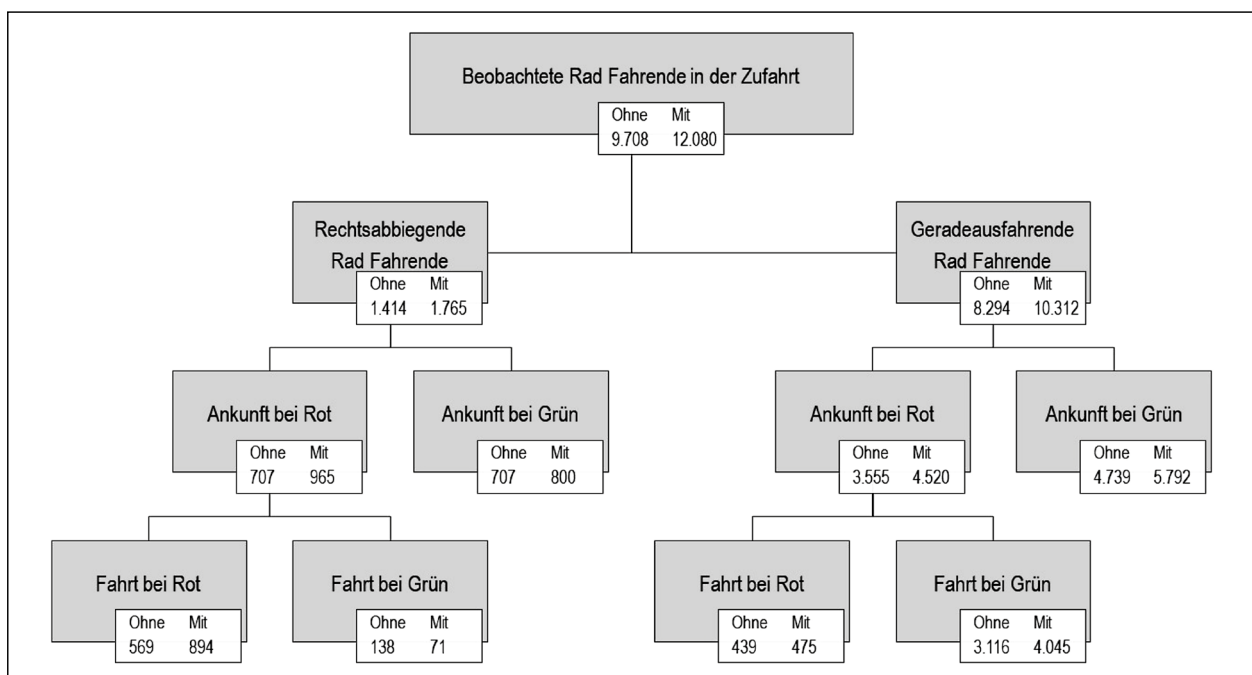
Beobachtete Rad Fahrende in der Zufahrt

| Ohne | Mit |
|---|---|
| 9.708 | 12.080 |

Rechtsabbiegende Rad Fahrende

| Ohne | Mit |
|---|---|
| 1.414 | 1.765 |

Geradeausfahrende Rad Fahrende

| Ohne | Mit |
|---|---|
| 8.294 | 10.312 |

Ankunft bei Rot

| Ohne | Mit |
|---|---|
| 707 | 965 |

Ankunft bei Grün

| Ohne | Mit |
|---|---|
| 707 | 800 |

Ankunft bei Rot

| Ohne | Mit |
|---|---|
| 3.555 | 4.520 |

Ankunft bei Grün

| Ohne | Mit |
|---|---|
| 4.739 | 5.792 |

Fahrt bei Rot

| Ohne | Mit |
|---|---|
| 569 | 894 |

Fahrt bei Grün

| Ohne | Mit |
|---|---|
| 138 | 71 |

Fahrt bei Rot

| Ohne | Mit |
|---|---|
| 439 | 475 |

Fahrt bei Grün

| Ohne | Mit |
|---|---|
| 3.116 | 4.045 |